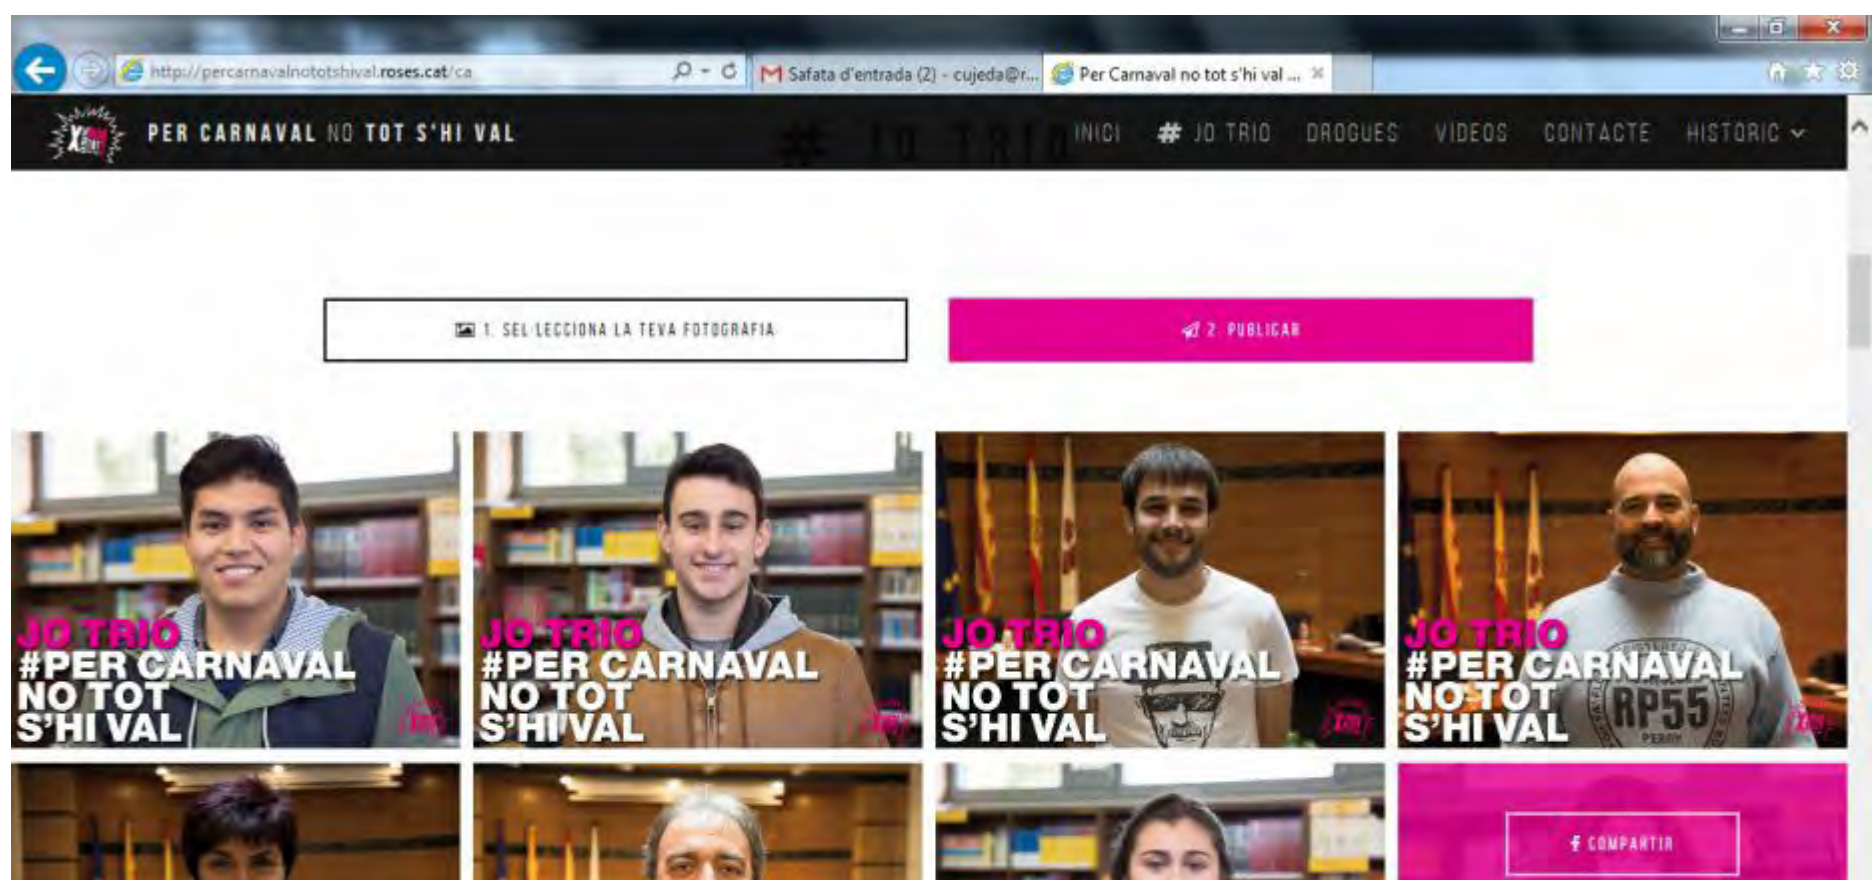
http://percarnavalnototshival.roses.cat/ca

Safata d'entrada (2) - cujeda@r...

Per Carnaval no tot s'hi val ...

PER CARNAVAL NO TOT S'HI VAL

# JO TRIO

INICI # JO TRIO DROGUES VIDEOS CONTACTE HISTORIC

1. SEL·LECCIONA LA TEVA FOTOGRAFIA

2. PUBLICAR

JO TRIO #PER CARNAVAL NO TOT S'HI VAL

JO TRIO #PER CARNAVAL NO TOT S'HI VAL

JO TRIO #PER CARNAVAL NO TOT S'HI VAL

JO TRIO #PER CARNAVAL NO TOT S'HI VAL

RP55

COMPARTIR